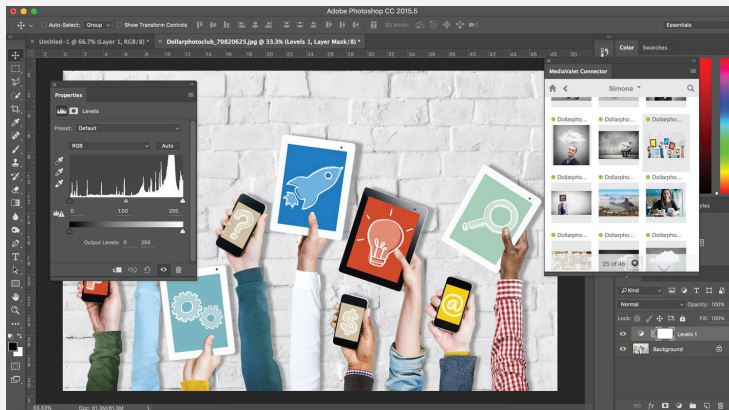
Adobe Photoshop CC 2015.5

Auto-Select: Group
Show Transform Controls
3D Mode:
Essentials

Untitled-1 @ 66.7% (Layer 1, RGB/8) *
Dollarphotoclub_70820625.jpg @ 33.3% (Levels 1, Layer Mask/8) *

Properties
Levels
Preset: Default
RGB
Auto
0
1.00
255
Output Levels: 0
255

MediaValet Connector
Simona
Dollarpho...
Dollarpho...
Dollarpho...
Dollarpho...
Dollarpho...
Dollarpho...
Dollarpho...
Dollarpho...
Dollarpho...
25 of 48

Color
Swatches

Kind
Normal
Opacity: 100%
Lock:
Fill: 100%
Levels 1
Background

33.33%
Doc: 81.3M/81.3M